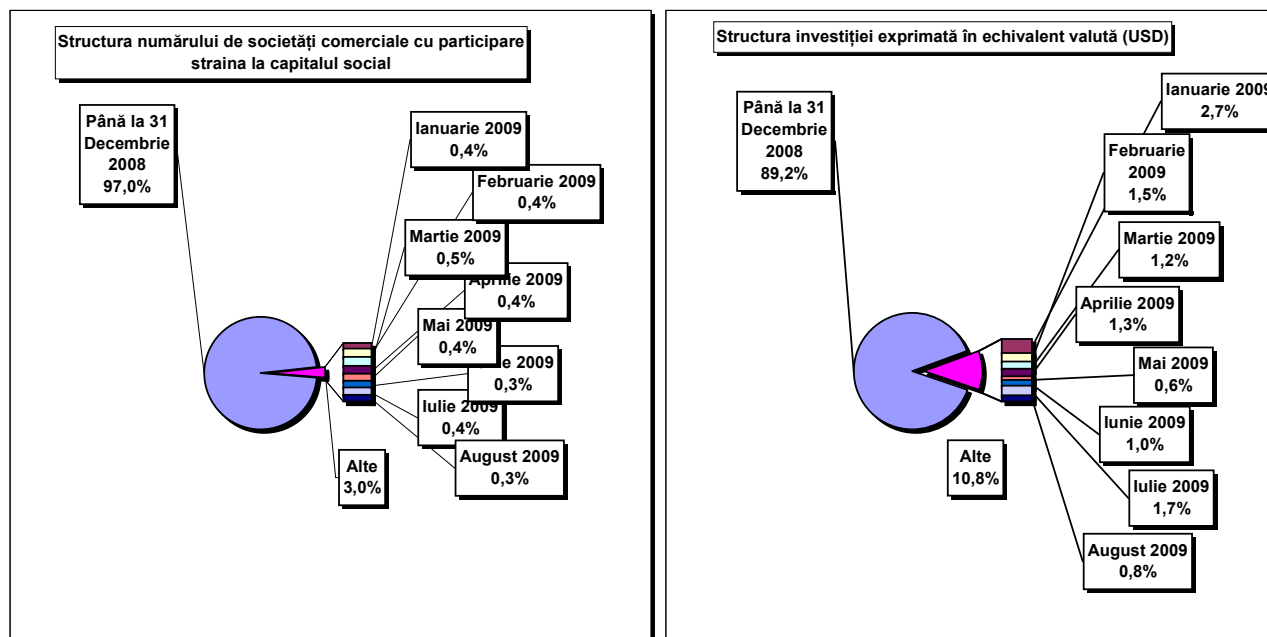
Structura numărului de societăți comerciale cu participare straina la capitalul social

Până la 31 Decembrie 2008 97,0%

Ianuarie 2009 0,4%

Februarie 2009 0,4%

Martie 2009 0,5%

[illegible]rilie 2009 0,4%

Mai 2009 0,4%

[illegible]e 2009 0,3%

Iulie 2009 0,4%

August 2009 0,3%

Alte 3,0%

Structura investiției exprimată în echivalent valută (USD)

Până la 31 Decembrie 2008 89,2%

Ianuarie 2009 2,7%

Februarie 2009 1,5%

Martie 2009 1,2%

Aprilie 2009 1,3%

Mai 2009 0,6%

Iunie 2009 1,0%

Iulie 2009 1,7%

August 2009 0,8%

Alte 10,8%